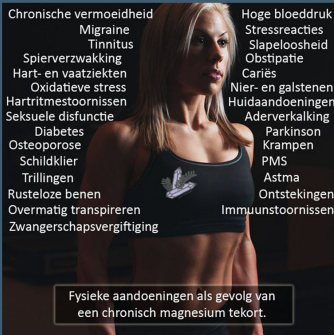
Chronische vermoeidheid
Migraine
Tinnitus
Spierverzwakking
Hart- en vaatziekten
Oxidatieve stress
Hartritmestoornissen
Seksuele disfunctie
Diabetes
Osteoporose
Schildklier
Trillingen
Rusteloze benen
Overmatig transpireren
Zwangerschapsvergiftiging

Hoge bloeddruk
Stressreacties
Slapeloosheid
Obstipatie
Cariës
Nier- en galstenen
Huidaandoeningen
Aderverkalking
Parkinson
Krampen
PMS
Astma
Ontstekingen
Immuunstoornissen

Fysieke aandoeningen als gevolg van een chronisch magnesium tekort.